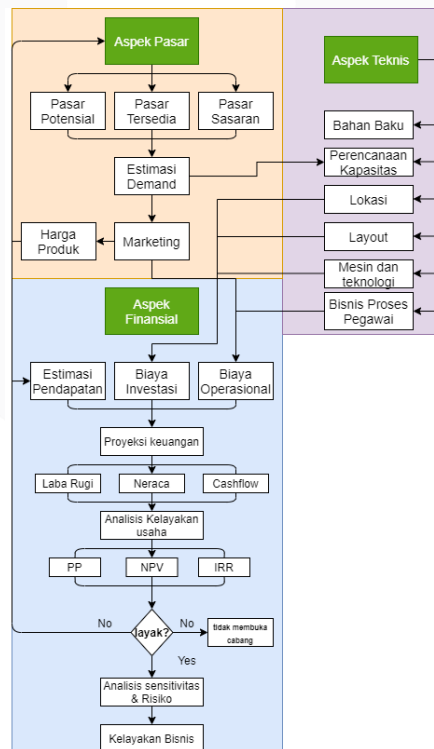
Aspek Pasar

Pasar Potensial

Pasar Tersedia

Pasar Sasaran

Estimasi Demand

Harga Produk

Marketing

Aspek Teknis

Bahan Baku

Perencanaan Kapasitas

Lokasi

Layout

Mesin dan teknologi

Bisnis Proses Pegawai

Aspek Finansial

Estimasi Pendapatan

Biaya Investasi

Biaya Operasional

Proyeksi keuangan

Laba Rugi

Neraca

Cashflow

Analisis Kelayakan usaha

PP

NPV

IRR

No

Layak?

No

tidak membuka cabang

Yes

Analisis sensitivitas & Risiko

Kelayakan Bisnis